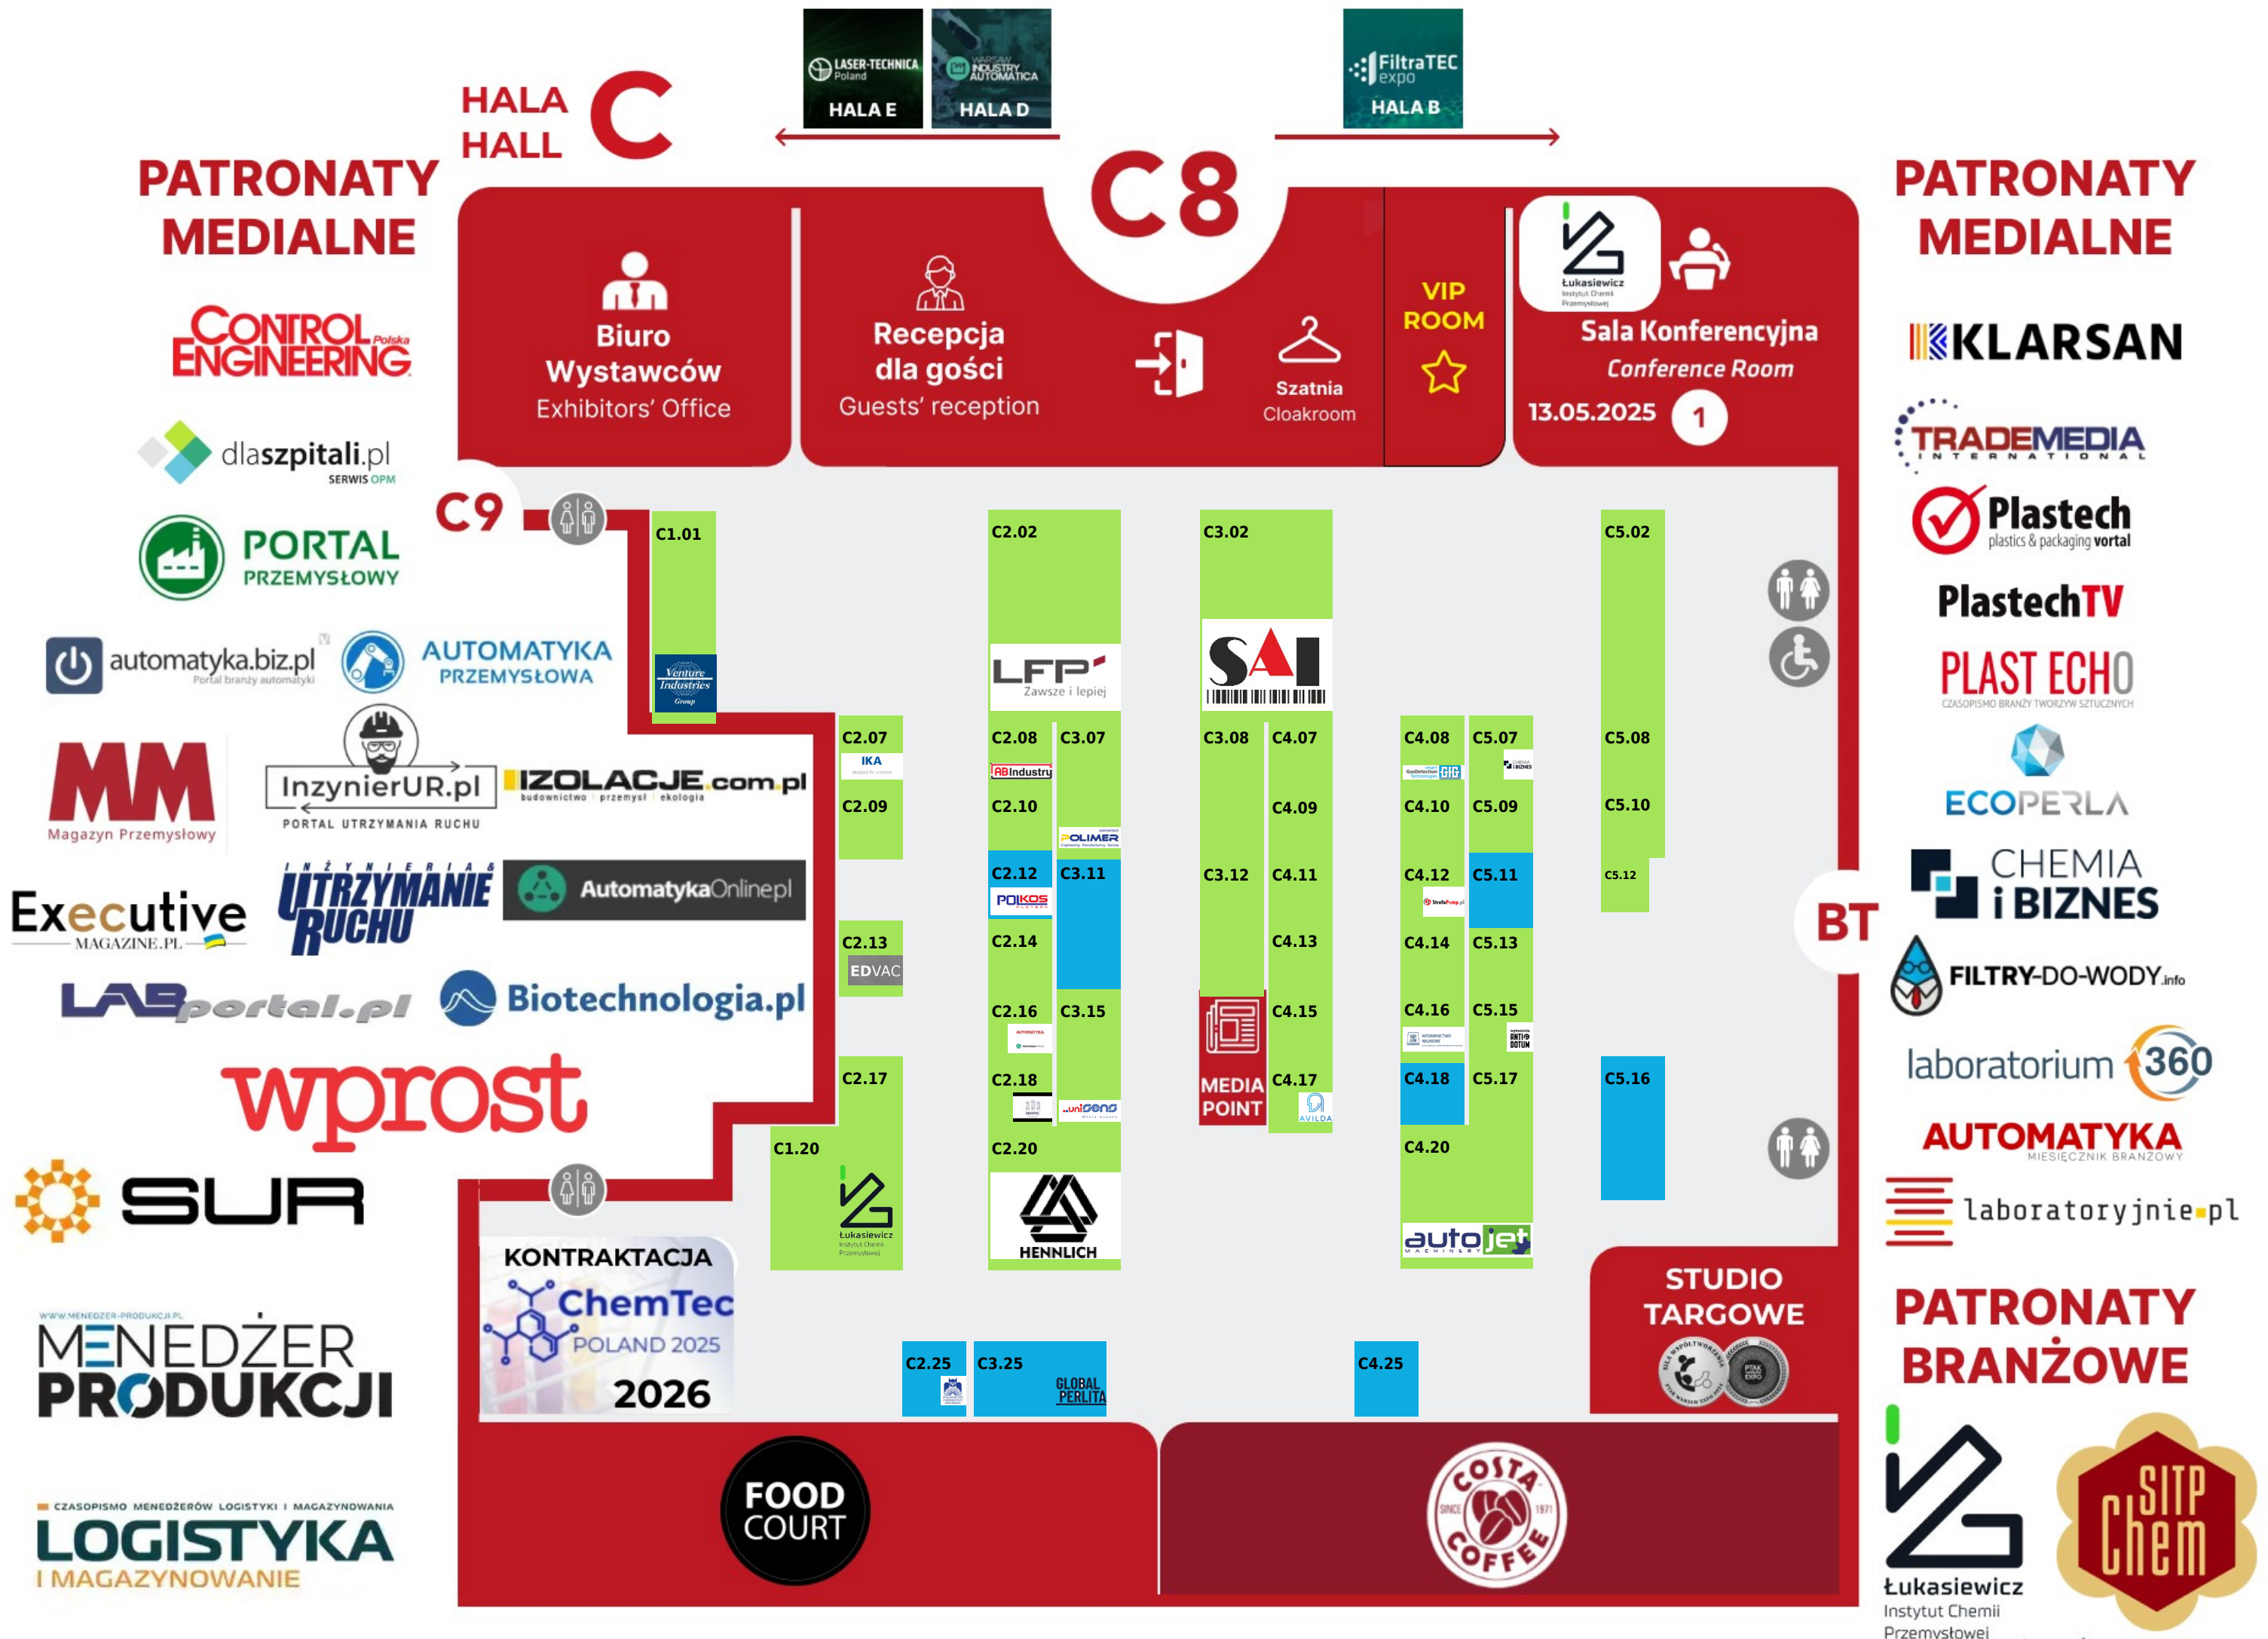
LASER-TECHNICA Poland
HALA E

WARSAW INDUSTRY AUTOMATICA
HALA D

FiltraTEC expo
HALA B

HALA HALL C

C8

PATRONATY MEDIALNE

CONTROL ENGINEERING Polska

dlaszpitali.pl SERWIS OPM

PORTAL PRZEMYSŁOWY

automatyka.biz.pl Portal branży automatyki

AUTOMATYKA PRZEMYSŁOWA

MM Magazyn Przemysłowy

InzynierUR.pl PORTAL UTRZYMANIA RUCHU

IZOLACJE.com.pl budownictwo przemysł ekologia

Executive MAGAZINE.PL

INŻYNIERIA & UTRZYMANIE RUCHU

AutomatykaOnline.pl

LABportal.pl

Biotechnologia.pl

wprost

SUR

WWW.MENEDZER-PRODUKCJI.PL
MENEDŻER PRODUKCJI

CZASOPISMO MENEDŻERÓW LOGISTYKI I MAGAZYNOWANIA
LOGISTYKA I MAGAZYNOWANIE

Biuro Wystawców
Exhibitors' Office

Recepcja dla gości
Guests' reception

Szatnia
Cloakroom

VIP ROOM

Łukasiewicz Instytut Chemii Przemysłowej

Sala Konferencyjna
Conference Room
13.05.2025 1

C9

C1.01
Venture Industries Group
C2.02
LFP Zawsze i lepiej
C3.02
SAI
C5.02
C2.07
IKA
C2.09
C2.08
ABIndustry
C3.07
C2.10
POLIMER
C3.08
C4.07
C4.09
C4.08
GasDetection
C5.07
C4.10
C5.09
C5.08
C5.10
C2.12
POLKOS
C3.11
C3.12
C4.11
C4.12
C5.11
C5.12
C2.13
EDVAC
C2.14
C4.13
C4.14
C5.13
C2.16
C3.15
C4.15
C4.16
C5.15
MEDIA POINT
C2.17
C2.18
uniGENS
C4.17
AVILDA
C4.18
C5.17
C5.16
C1.20
Łukasiewicz Instytut Chemii Przemysłowej
C2.20
HENNLICH
C4.20
autojet MACHINERY

BT

KONTRAKTACJA
ChemTec POLAND 2025
2026

C2.25
C3.25
GLOBAL PERLITA
C4.25

STUDIO TARGOWE

FOOD COURT

COSTA COFFEE SINCE 1971

PATRONATY MEDIALNE

KLARSAN

TRADEMEDIA INTERNATIONAL

Plastech plastics & packaging vortal

PlastechTV

PLAST ECHO CZASOPISMO BRANŻY TWORZYW SZTUCZNYCH

ECOPERLA

CHEMIA i BIZNES

FILTRY-DO-WODY.info

laboratorium 360

AUTOMATYKA MIESIĘCZNIK BRANŻOWY

laboratoryjnie.pl

PATRONATY BRANŻOWE

Łukasiewicz Instytut Chemii Przemysłowej

SITP Chem